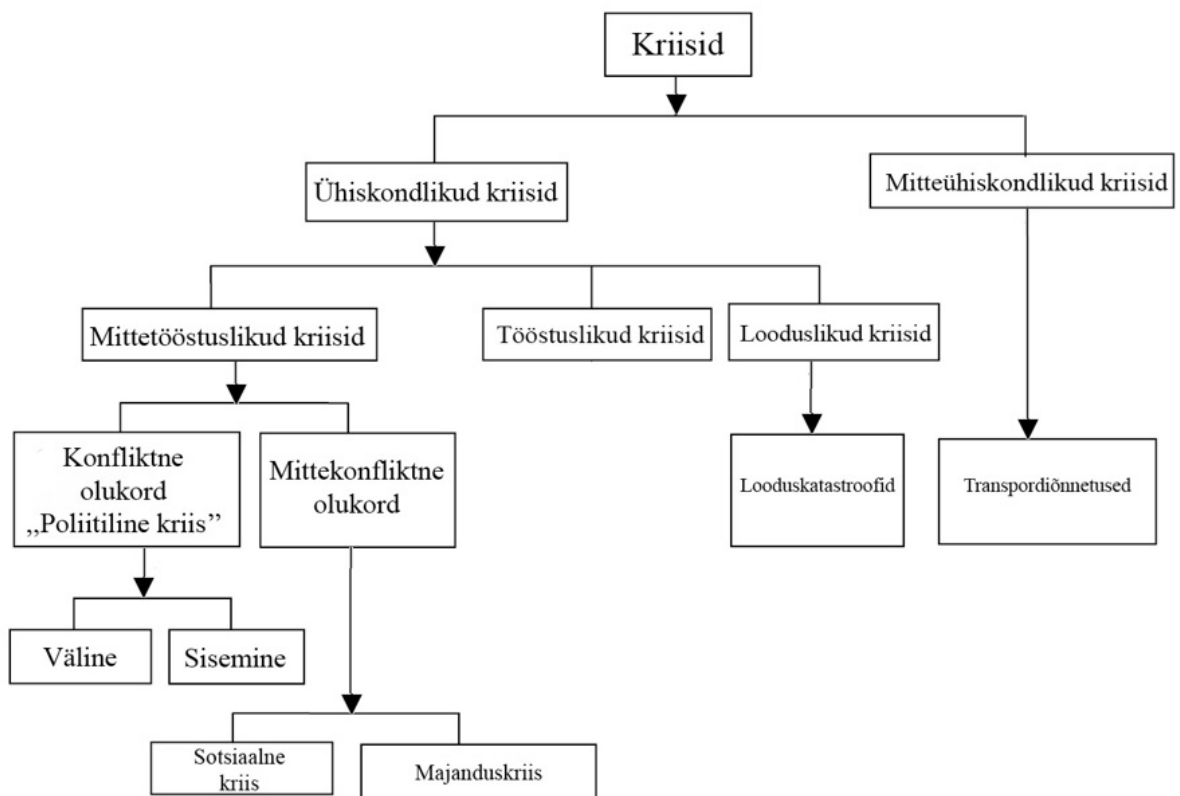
Kriisid

Ühiskondlikud kriisid

Mitteühiskondlikud kriisid

Mittetööstuslikud kriisid

Tööstuslikud kriisid

Looduslikud kriisid

Konfliktne olukord „Poliitiline kriis"

Mittekonfliktne olukord

Looduskatastroofid

Transpordiõnnetused

Väline

Sisemine

Sotsiaalne kriis

Majanduskriis